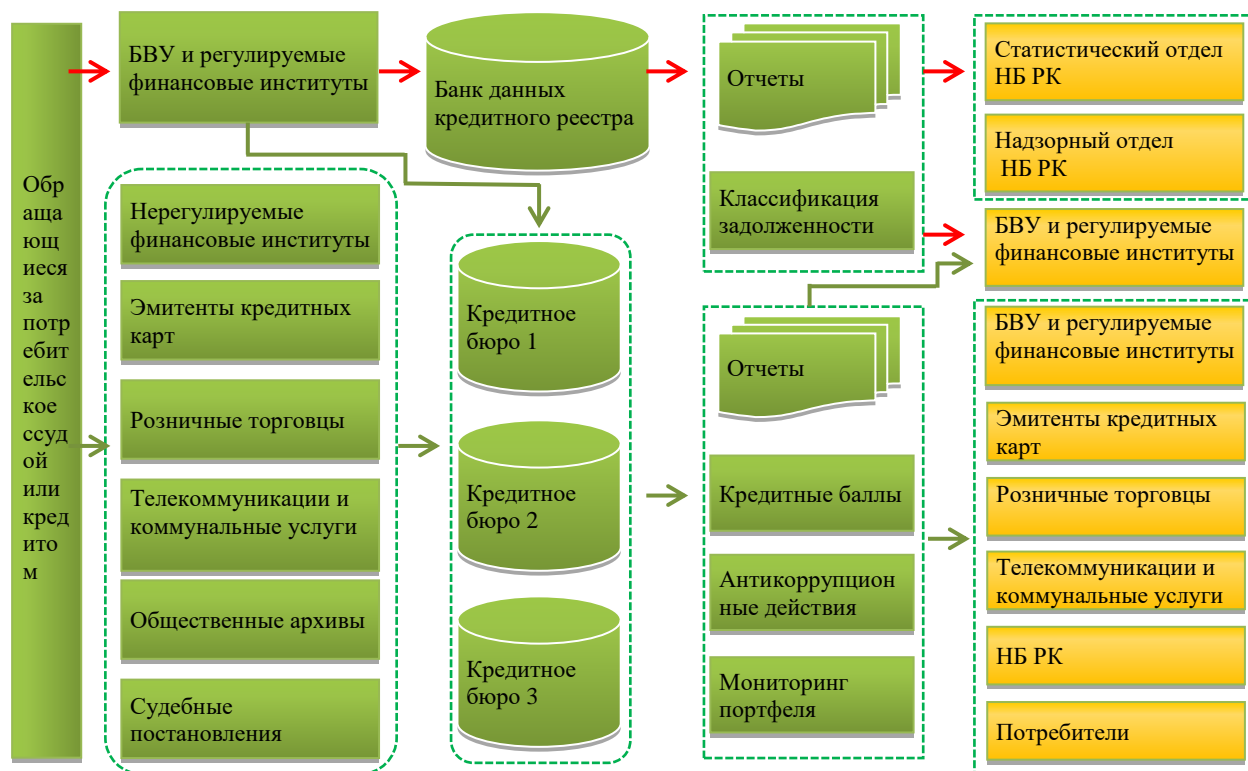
Обращающиеся за потребительское ссудой или кредитом

БВУ и регулируемые финансовые институты

Банк данных кредитного реестра

Отчеты

Классификация задолженности

Статистический отдел НБ РК

Надзорный отдел НБ РК

БВУ и регулируемые финансовые институты

Нерегулируемые финансовые институты

Эмитенты кредитных карт

Розничные торговцы

Телекоммуникации и коммунальные услуги

Общественные архивы

Судебные постановления

Кредитное бюро 1

Кредитное бюро 2

Кредитное бюро 3

Отчеты

Кредитные баллы

Антикоррупционные действия

Мониторинг портфеля

БВУ и регулируемые финансовые институты

Эмитенты кредитных карт

Розничные торговцы

Телекоммуникации и коммунальные услуги

НБ РК

Потребители